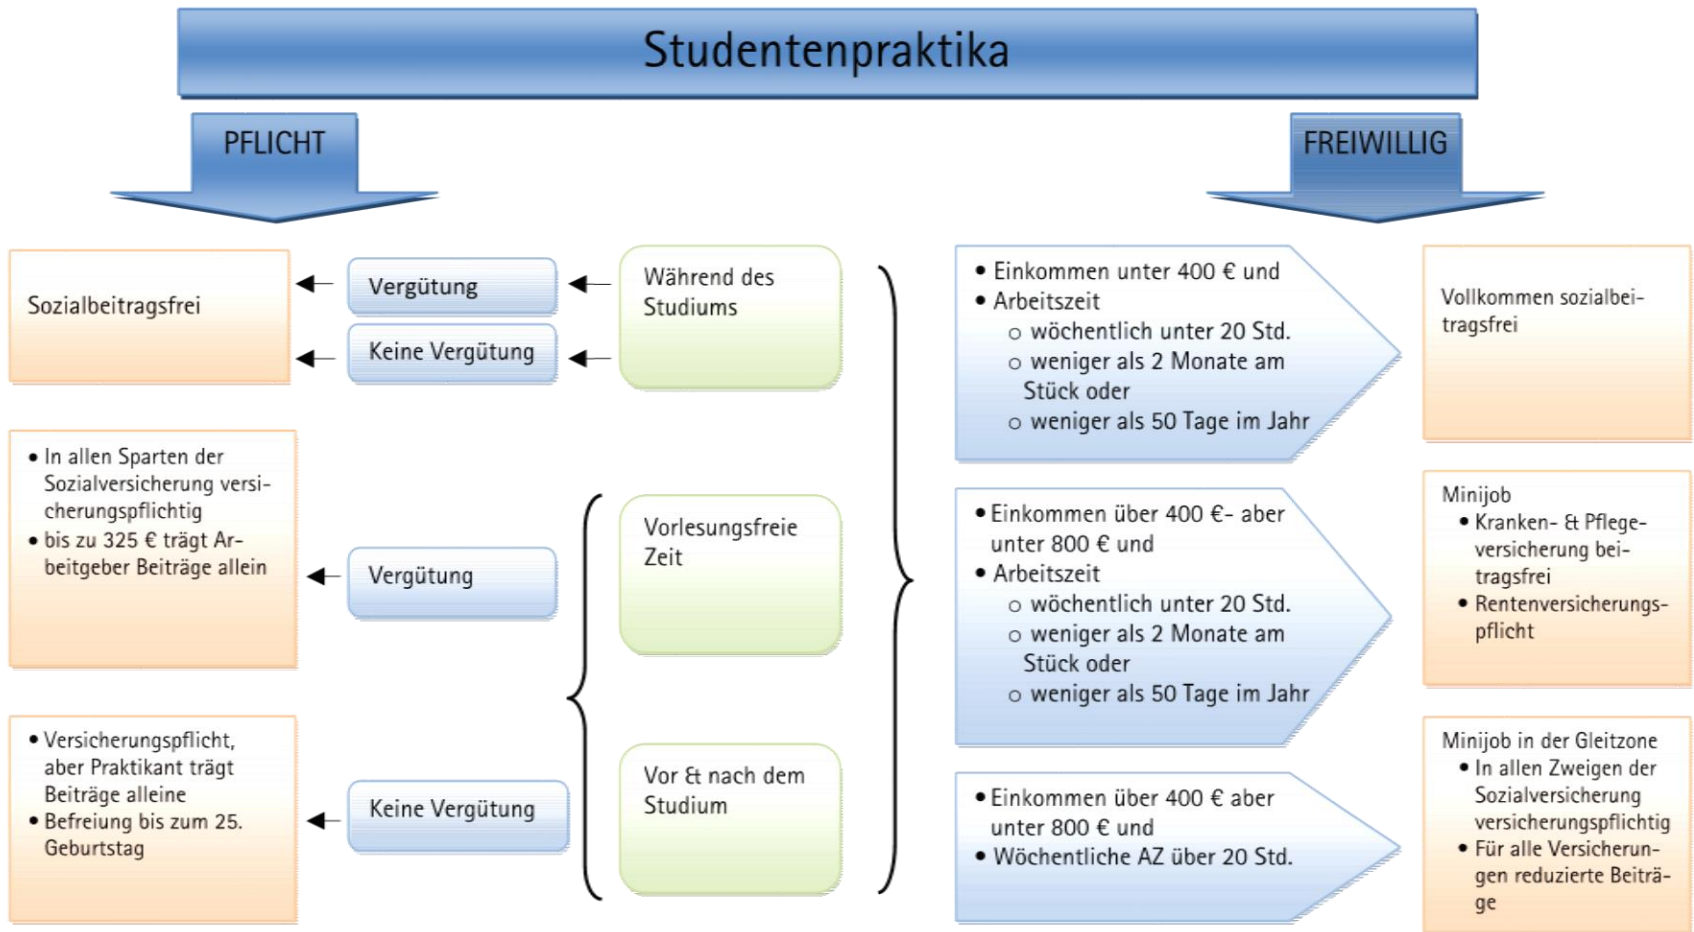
Studentenpraktika

PFLICHT

FREIWILLIG

Sozialbeitragsfrei

Vergütung

Keine Vergütung

Während des Studiums

• In allen Sparten der Sozialversicherung versicherungspflichtig
• bis zu 325 € trägt Arbeitgeber Beiträge allein

Vergütung

Vorlesungsfreie Zeit

• Versicherungspflicht, aber Praktikant trägt Beiträge alleine
• Befreiung bis zum 25. Geburtstag

Keine Vergütung

Vor & nach dem Studium

• Einkommen unter 400 € und
• Arbeitszeit
  ○ wöchentlich unter 20 Std.
  ○ weniger als 2 Monate am Stück oder
  ○ weniger als 50 Tage im Jahr

Vollkommen sozialbeitragsfrei

• Einkommen über 400 €- aber unter 800 € und
• Arbeitszeit
  ○ wöchentlich unter 20 Std.
  ○ weniger als 2 Monate am Stück oder
  ○ weniger als 50 Tage im Jahr

Minijob
• Kranken- & Pflegeversicherung beitragsfrei
• Rentenversicherungspflicht

• Einkommen über 400 € aber unter 800 € und
• Wöchentliche AZ über 20 Std.

Minijob in der Gleitzone
• In allen Zweigen der Sozialversicherung versicherungspflichtig
• Für alle Versicherungen reduzierte Beiträge